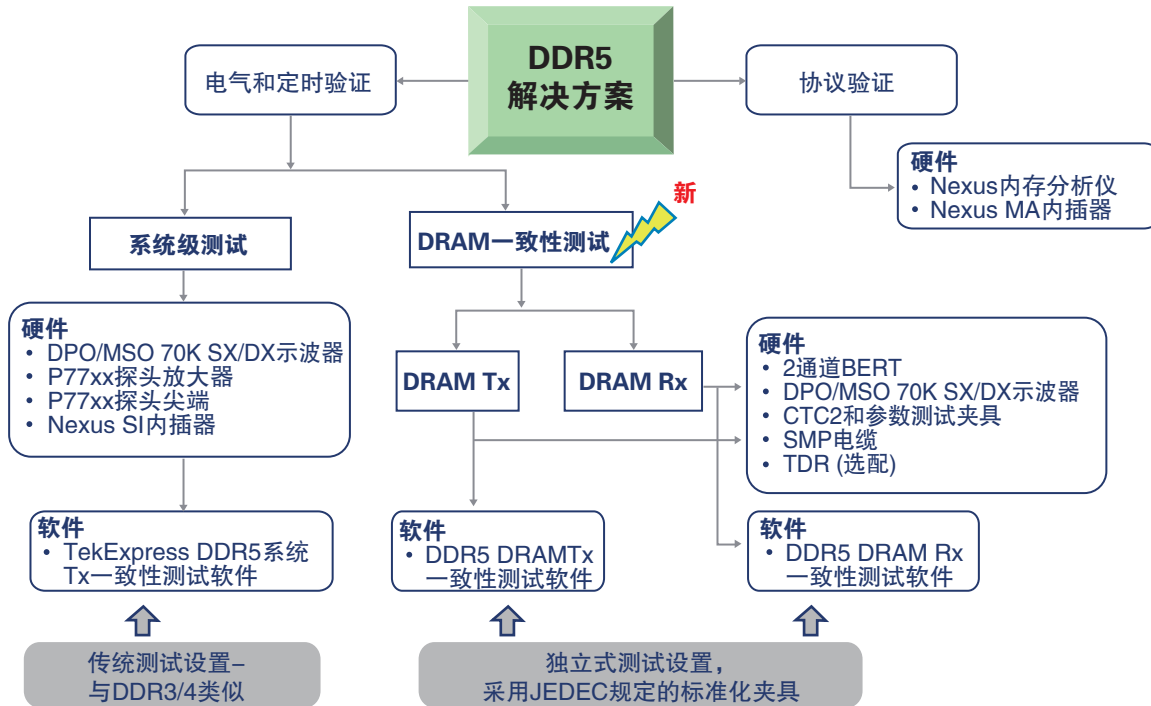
DDR5
解决方案

电气和定时验证

协议验证

硬件
• Nexus内存分析仪
• Nexus MA内插器

新

系统级测试

DRAM一致性测试

硬件
• DPO/MSO 70K SX/DX示波器
• P77xx探头放大器
• P77xx探头尖端
• Nexus SI内插器

DRAM Tx

DRAM Rx

硬件
• 2通道BERT
• DPO/MSO 70K SX/DX示波器
• CTC2和参数测试夹具
• SMP电缆
• TDR (选配)

软件
• TekExpress DDR5系统Tx一致性测试软件

软件
• DDR5 DRAMTx一致性测试软件

软件
• DDR5 DRAM Rx一致性测试软件

传统测试设置–与DDR3/4类似

独立式测试设置，采用JEDEC规定的标准化夹具